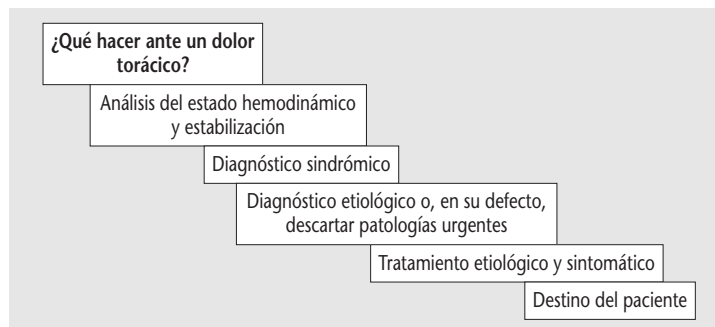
¿Qué hacer ante un dolor torácico?

Análisis del estado hemodinámico y estabilización

Diagnóstico sindrómico

Diagnóstico etiológico o, en su defecto, descartar patologías urgentes

Tratamiento etiológico y sintomático

Destino del paciente